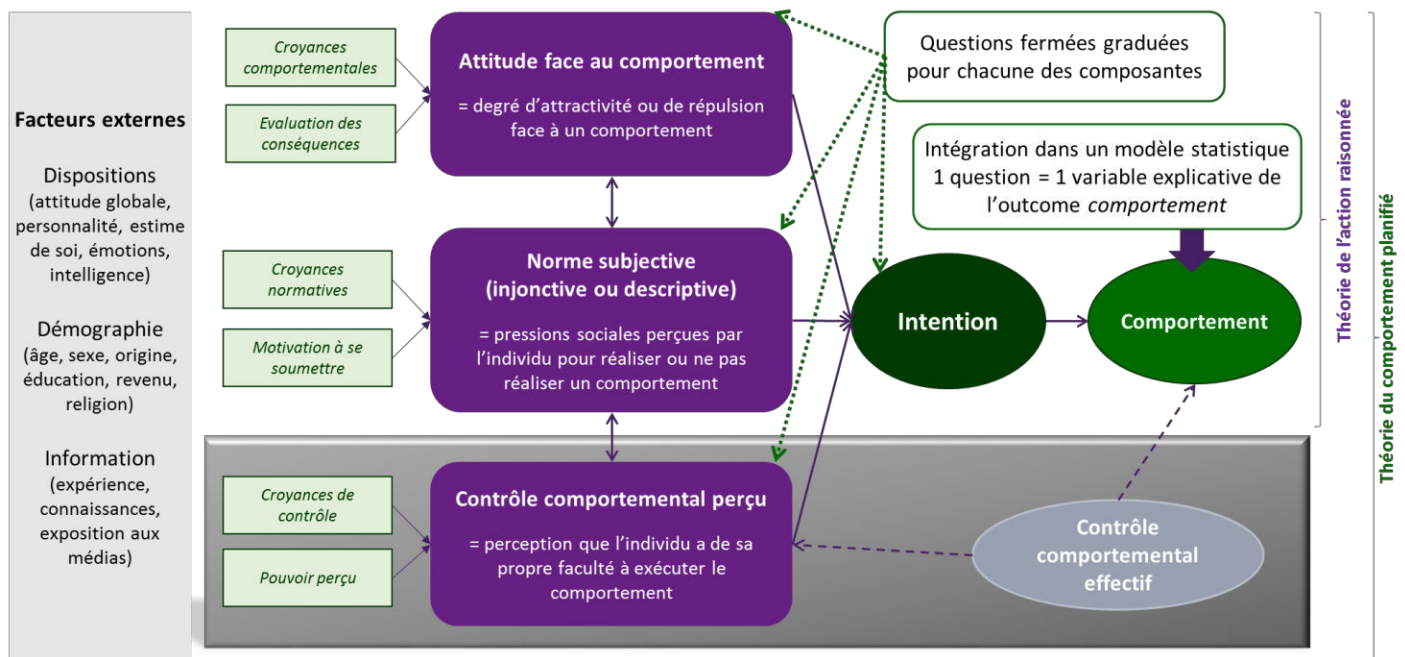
Facteurs externes

Dispositions (attitude globale, personnalité, estime de soi, émotions, intelligence)

Démographie (âge, sexe, origine, éducation, revenu, religion)

Information (expérience, connaissances, exposition aux médias)

Croyances comportementales

Evaluation des conséquences

Attitude face au comportement

= degré d'attractivité ou de répulsion face à un comportement

Questions fermées graduées pour chacune des composantes

Intégration dans un modèle statistique
1 question = 1 variable explicative de l'outcome comportement

Croyances normatives

Motivation à se soumettre

Norme subjective (injonctive ou descriptive)

= pressions sociales perçues par l'individu pour réaliser ou ne pas réaliser un comportement

Intention

Comportement

Croyances de contrôle

Pouvoir perçu

Contrôle comportemental perçu

= perception que l'individu a de sa propre faculté à exécuter le comportement

Contrôle comportemental effectif

Théorie de l'action raisonnée

Théorie du comportement planifié